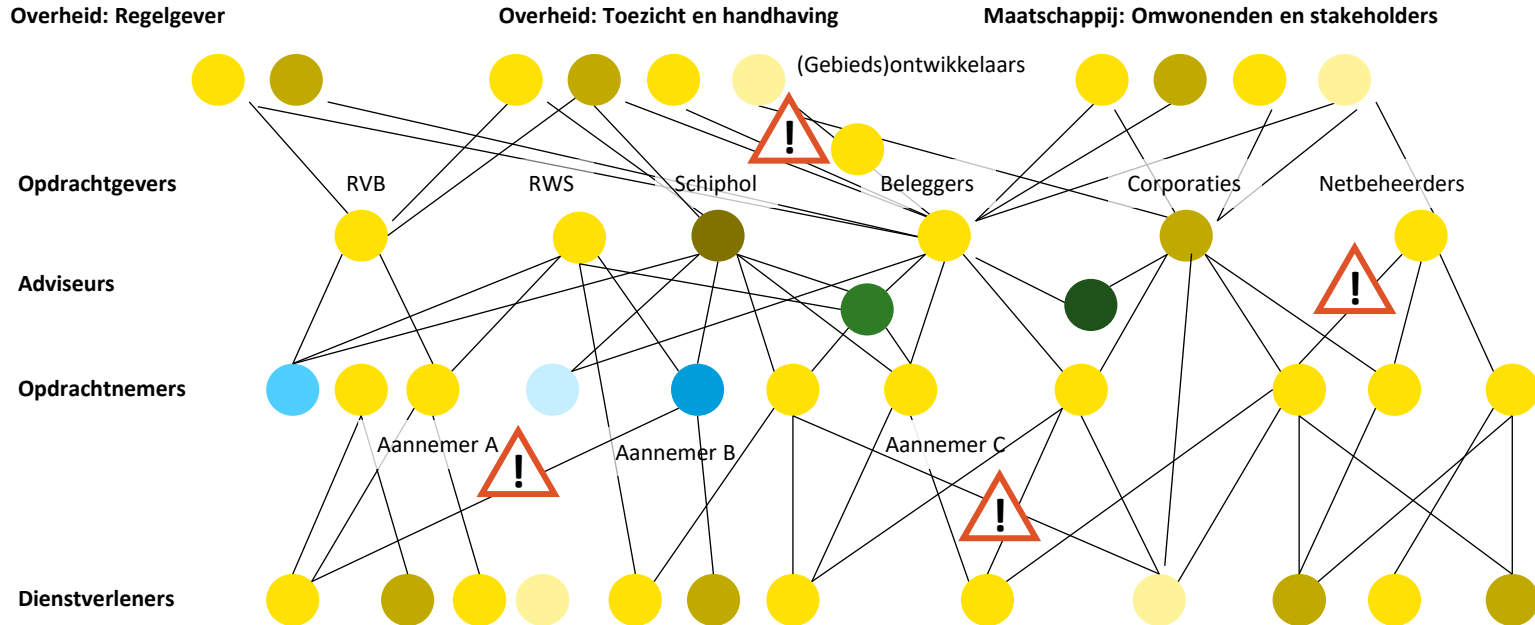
Overheid: Regelgever

Overheid: Toezicht en handhaving

Maatschappij: Omwonenden en stakeholders

(Gebieds)ontwikkelaars

!

Opdrachtgevers

RVB

RWS

Schiphol

Beleggers

Corporaties

Netbeheerders

Adviseurs

!

Opdrachtnemers

Aannemer A

!

Aannemer B

Aannemer C

!

Dienstverleners